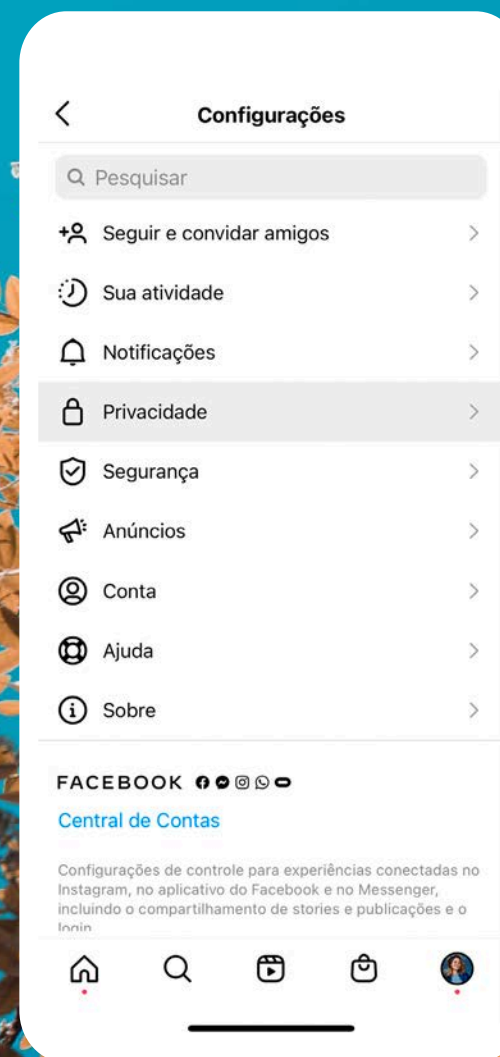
Configurações

Pesquisar

Seguir e convidar amigos

Sua atividade

Notificações

Privacidade

Segurança

Anúncios

Conta

Ajuda

Sobre

FACEBOOK

Central de Contas

Configurações de controle para experiências conectadas no Instagram, no aplicativo do Facebook e no Messenger, incluindo o compartilhamento de stories e publicações e o login